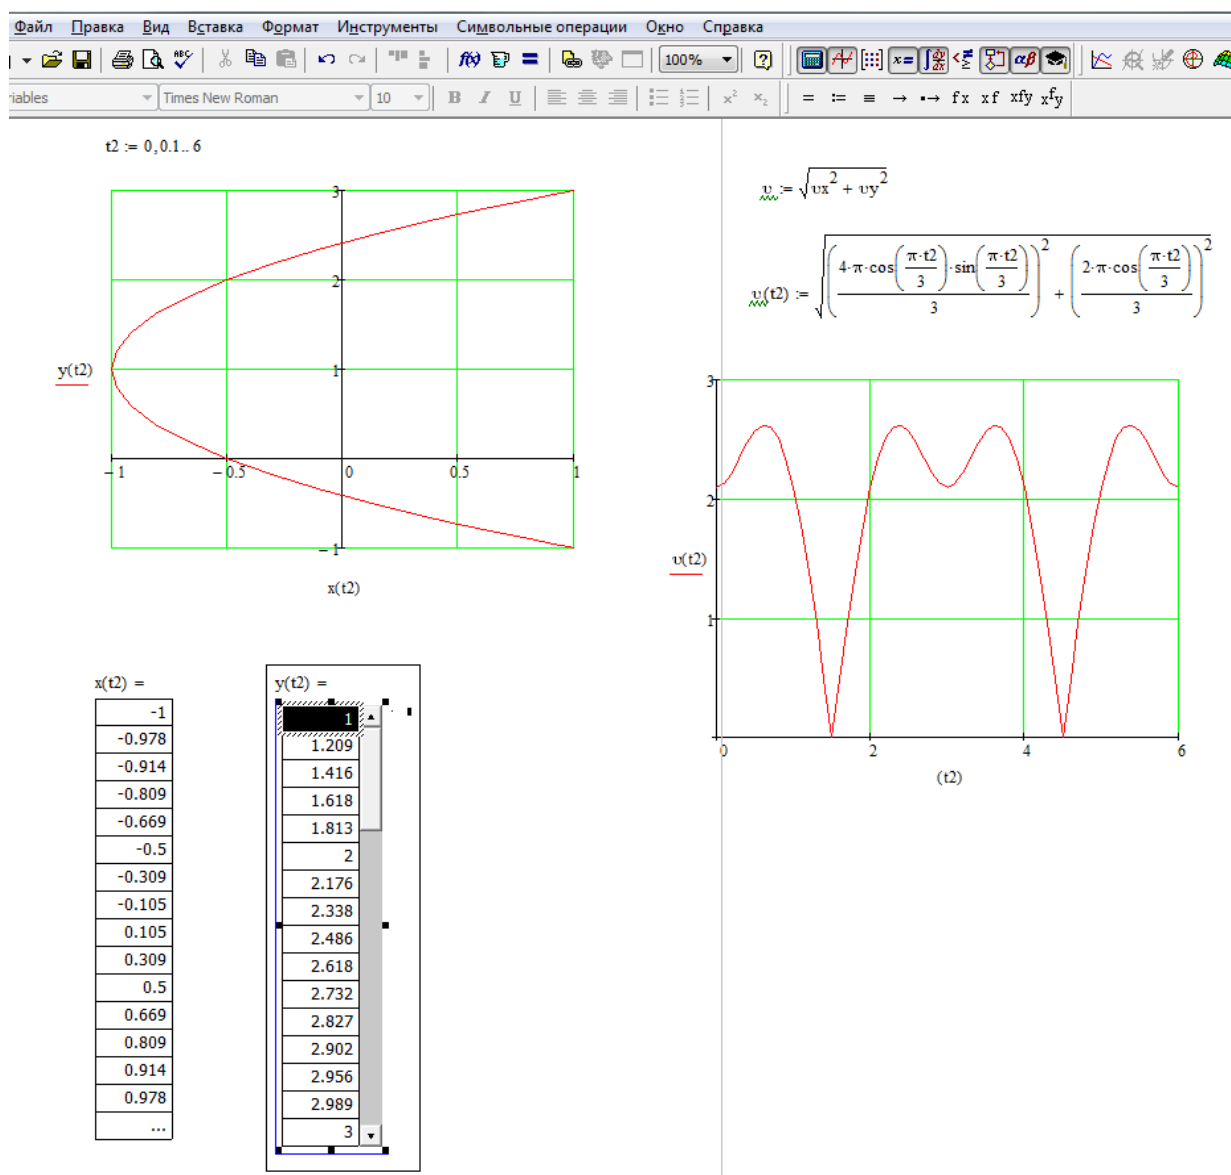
Файл Правка Вид Вставка Формат Инструменты Символьные операции Окно Справка

100%

riables Times New Roman 10 B I U

$=$ $:=$ $\equiv$ $\rightarrow$ $\bullet\rightarrow$ fx xf xfy $x^fy$

t2 := 0, 0.1.. 6

3
2
1
-1
y(t2)
-1 -0.5 0 0.5 1
x(t2)

$\upsilon := \sqrt{\upsilon x^2 + \upsilon y^2}$

$\upsilon(t2) := \sqrt{\left(\frac{4\cdot\pi\cdot\cos\left(\frac{\pi\cdot t2}{3}\right)\cdot\sin\left(\frac{\pi\cdot t2}{3}\right)}{3}\right)^2 + \left(\frac{2\cdot\pi\cdot\cos\left(\frac{\pi\cdot t2}{3}\right)}{3}\right)^2}$

3
2
1
υ(t2)
0 2 4 6
(t2)

x(t2) =

| |
|---|
| -1 |
| -0.978 |
| -0.914 |
| -0.809 |
| -0.669 |
| -0.5 |
| -0.309 |
| -0.105 |
| 0.105 |
| 0.309 |
| 0.5 |
| 0.669 |
| 0.809 |
| 0.914 |
| 0.978 |
| ... |

y(t2) =

| |
|---|
| 1 |
| 1.209 |
| 1.416 |
| 1.618 |
| 1.813 |
| 2 |
| 2.176 |
| 2.338 |
| 2.486 |
| 2.618 |
| 2.732 |
| 2.827 |
| 2.902 |
| 2.956 |
| 2.989 |
| 3 |